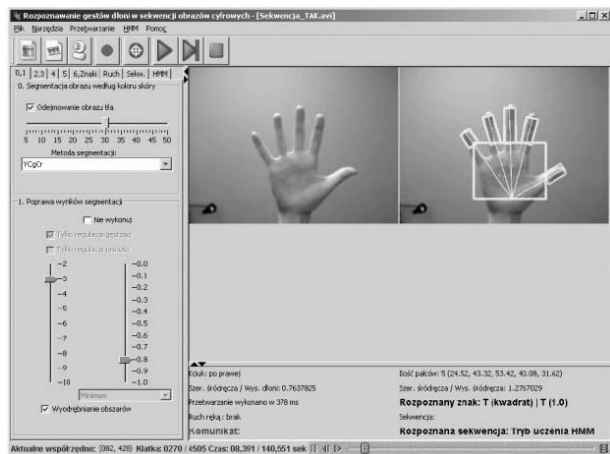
Rozpoznawanie gestów dłoni w sekwencji obrazów cyfrowych - [Sekwencja_TAK.avi]

Plik Narzędzia Przetwarzanie HMM Pomoc

0,1 | 2,3 | 4 | 5 | 6,Znaki | Ruch | Sekw. | HMM

0. Segmentacja obrazu według koloru skóry

Odejmowanie obrazu tła

5 10 15 20 25 30 35 40 45 50

Metoda segmentacji:

YCgCr

1. Poprawa wyników segmentacji

Nie wykonuj

Tylko regulacja gęstości

Tylko regulacja jasności

-2
-3
-4
-5
-6
-7
-8
-9
-10

-0.0
-0.1
-0.2
-0.3
-0.4
-0.5
-0.6
-0.7
-0.8
-0.9
-1.0

Minimum

Wyodrębnianie obszarów

Kciuk: po prawej

Szer. śródręcza / Wys. dłoni: 0.7637825

Przetwarzanie wykonano w 378 ms

Ruch ręką : brak

Komunikat:

Ilość palców: 5 (24.52, 43.32, 53.42, 40.08, 31.62)

Szer. śródręcza / Wys. śródręcza: 1.2757029

Rozpoznany znak: T (kwadrat) | T (1.0)

Sekwencja:

Rozpoznana sekwencja: Tryb uczenia HMM

Aktualne współrzędne: (082, 426) Klatka: 0270 / 4505 Czas: 08,391 / 140,551 sek